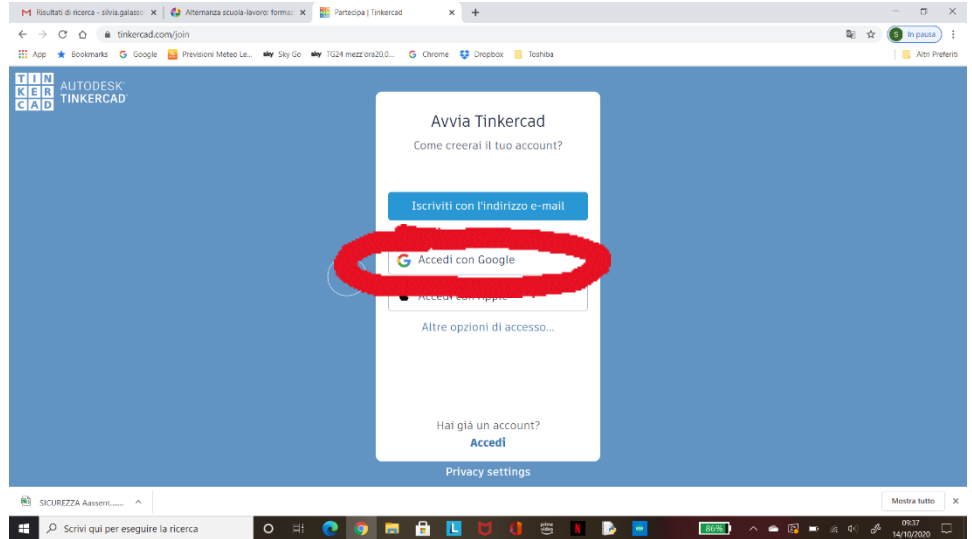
Risultati di ricerca - silvia.galasso ×
Alternanza scuola-lavoro: formaz ×
Partecipa | Tinkercad ×
+

tinkercad.com/join
In pausa

App Bookmarks Google Previsioni Meteo Le... Sky Go TG24 mezz'ora20.0... Chrome Dropbox Toshiba
Altri Preferiti

TIN KER CAD AUTODESK TINKERCAD

Avvia Tinkercad
Come creerai il tuo account?

Iscriviti con l'indirizzo e-mail

Accedi con Google

Accedi con Apple

Altre opzioni di accesso...

Hai già un account?
Accedi

Privacy settings

SICUREZZA Aassent.......
Mostra tutto

Scrivi qui per eseguire la ricerca

86%
09:37
14/10/2020